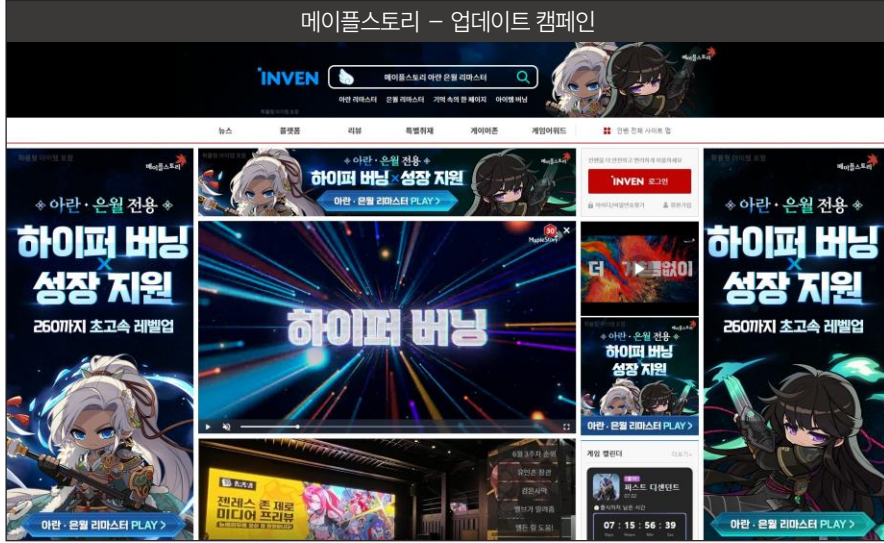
메이플스토리 – 업데이트 캠페인

INVEN

메이플스토리 아란 은월 리마스터

아란 리마스터 은월 리마스터 기억 속의 한 페이지 아이템 버닝

뉴스 플랫폼 리뷰 특별취재 게이머존 게임어워드 인벤 전체 사이트 맵

메이플스토리

아란 · 은월 전용

하이퍼 버닝 × 성장 지원

260까지 초고속 레벨업

아란 · 은월 리마스터 PLAY >

아란 · 은월 전용

하이퍼 버닝 × 성장 지원

아란 · 은월 리마스터 PLAY >

하이퍼 버닝

INVEN 로그인

더 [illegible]없이

하이퍼 버닝 성장 지원

아란 · 은월 리마스터 PLAY >

게임 캘린더

퍼스트 디센던트

07 : 15 : 56 : 39

젠레스 존 제로 미디어 프리뷰

아란 · 은월 전용

하이퍼 버닝 × 성장 지원

260까지 초고속 레벨업

아란 · 은월 리마스터 PLAY >